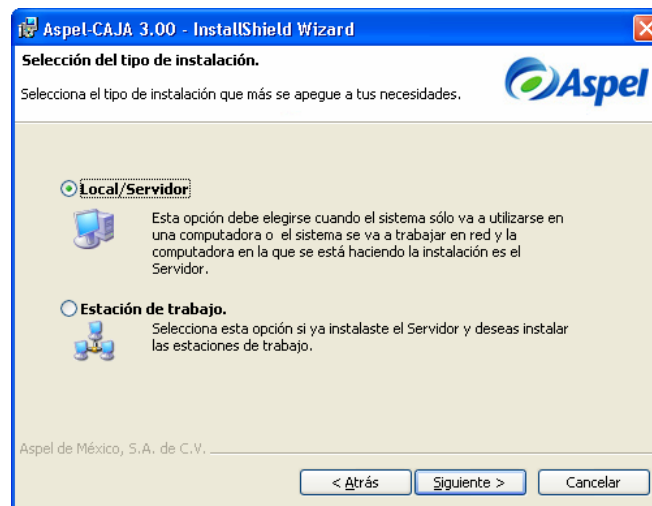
Aspel-CAJA 3.00 - InstallShield Wizard

Selección del tipo de instalación.

Selecciona el tipo de instalación que más se apegue a tus necesidades.

Aspel

Local/Servidor

Esta opción debe elegirse cuando el sistema sólo va a utilizarse en una computadora o el sistema se va a trabajar en red y la computadora en la que se está haciendo la instalación es el Servidor.

Estación de trabajo.

Selecciona esta opción si ya instalaste el Servidor y deseas instalar las estaciones de trabajo.

Aspel de México, S.A. de C.V.

< Atrás

Siguiente >

Cancelar